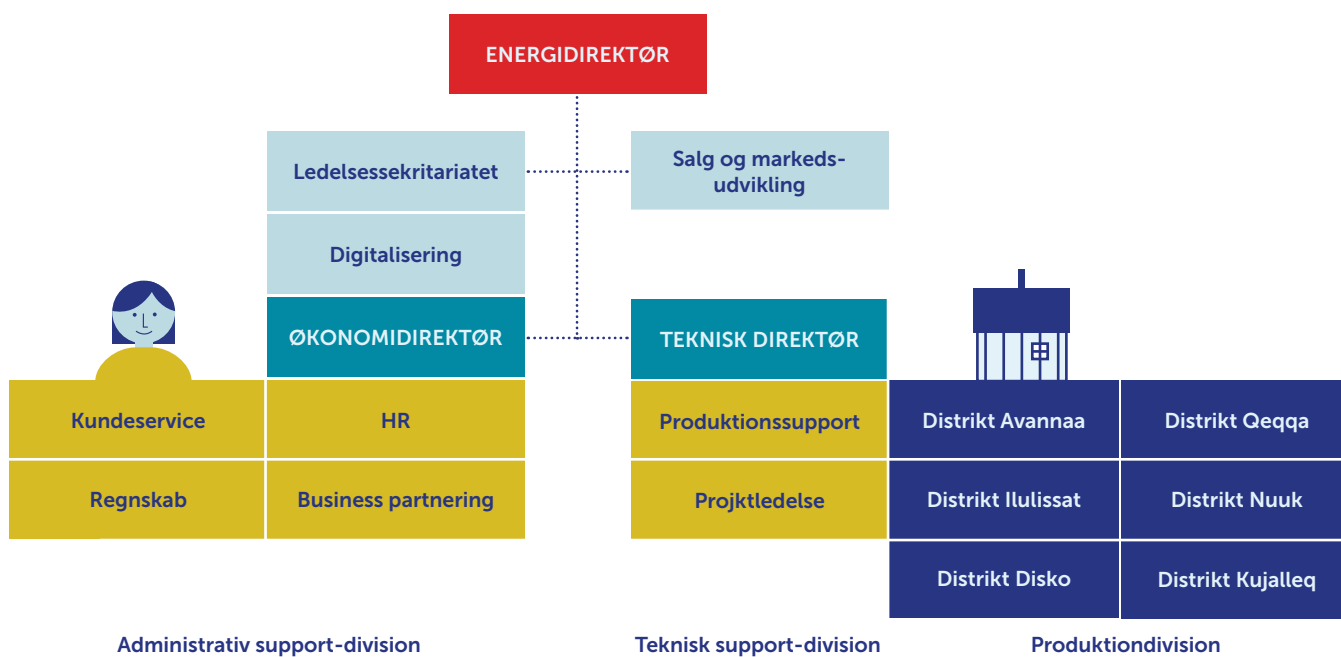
ENERGIDIREKTØR

Ledelsessekritariatet

Salg og markedsudvikling

Digitalisering

ØKONOMIDIREKTØR

TEKNISK DIREKTØR

Kundeservice

HR

Regnskab

Business partnering

Produktionssupport

Projktledelse

Distrikt Avannaa

Distrikt Qeqqa

Distrikt Ilulissat

Distrikt Nuuk

Distrikt Disko

Distrikt Kujalleq

Administrativ support-division

Teknisk support-division

Produktiondivision